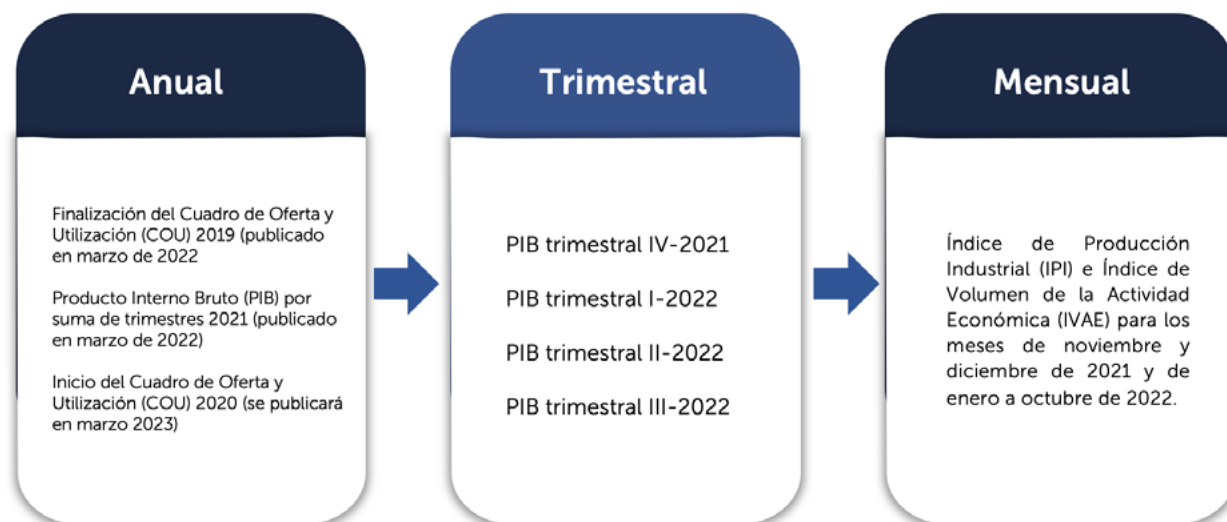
Anual

Finalización del Cuadro de Oferta y Utilización (COU) 2019 (publicado en marzo de 2022)

Producto Interno Bruto (PIB) por suma de trimestres 2021 (publicado en marzo de 2022)

Inicio del Cuadro de Oferta y Utilización (COU) 2020 (se publicará en marzo 2023)

Trimestral

PIB trimestral IV-2021

PIB trimestral I-2022

PIB trimestral II-2022

PIB trimestral III-2022

Mensual

Índice de Producción Industrial (IPI) e Índice de Volumen de la Actividad Económica (IVAE) para los meses de noviembre y diciembre de 2021 y de enero a octubre de 2022.